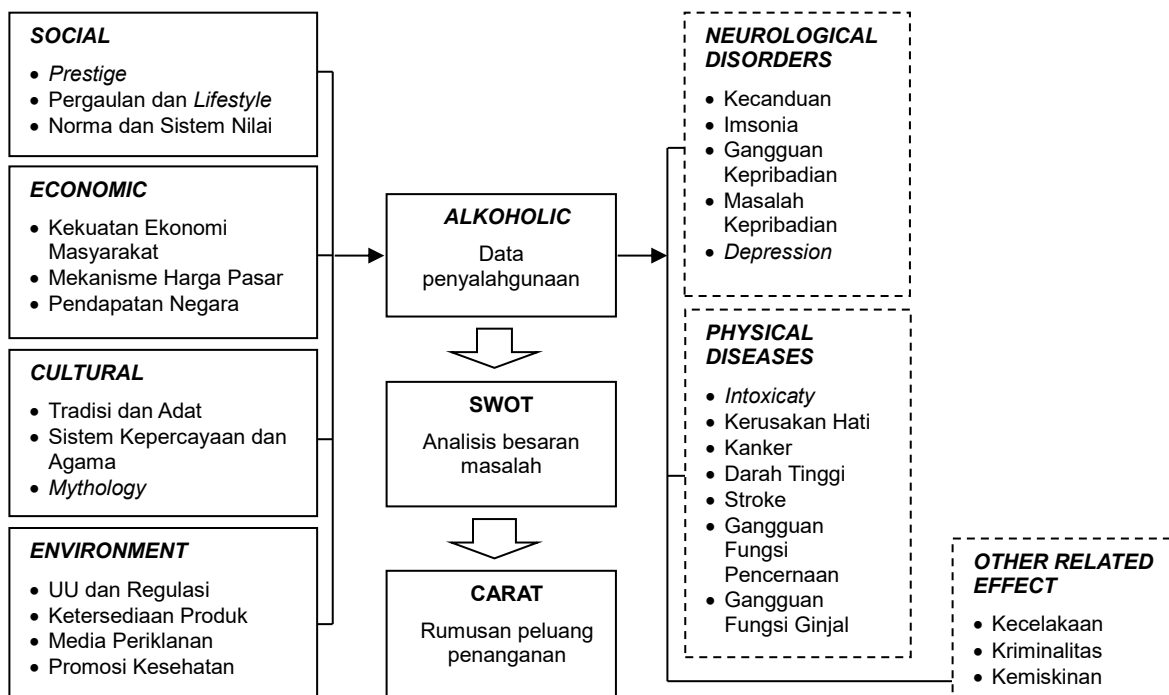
SOCIAL
- Prestige
- Pergaulan dan Lifestyle
- Norma dan Sistem Nilai

ECONOMIC
- Kekuatan Ekonomi Masyarakat
- Mekanisme Harga Pasar
- Pendapatan Negara

CULTURAL
- Tradisi dan Adat
- Sistem Kepercayaan dan Agama
- Mythology

ENVIRONMENT
- UU dan Regulasi
- Ketersediaan Produk
- Media Periklanan
- Promosi Kesehatan

ALKOHOLIC
Data penyalahgunaan

SWOT
Analisis besaran masalah

CARAT
Rumusan peluang penanganan

NEUROLOGICAL DISORDERS
- Kecanduan
- Imsonia
- Gangguan Kepribadian
- Masalah Kepribadian
- Depression

PHYSICAL DISEASES
- Intoxicaty
- Kerusakan Hati
- Kanker
- Darah Tinggi
- Stroke
- Gangguan Fungsi Pencernaan
- Gangguan Fungsi Ginjal

OTHER RELATED EFFECT
- Kecelakaan
- Kriminalitas
- Kemiskinan